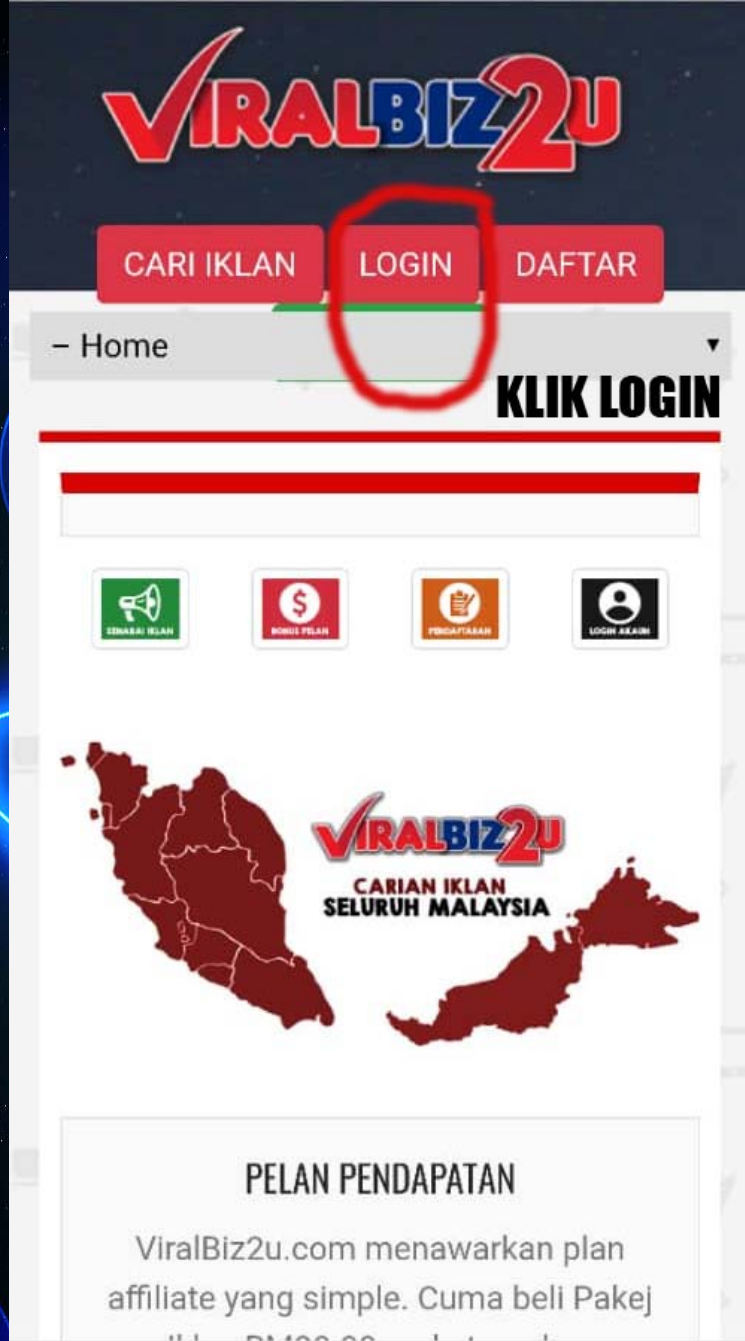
VIRALBIZ2U

CARI IKLAN
LOGIN
DAFTAR

– Home

KLIK LOGIN

SENARAI IKLAN
BONUS PELAN
PENDAFTARAN
LOGIN AKAUN

VIRALBIZ2U
CARIAN IKLAN
SELURUH MALAYSIA

PELAN PENDAPATAN

ViralBiz2u.com menawarkan plan affiliate yang simple. Cuma beli Pakej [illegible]